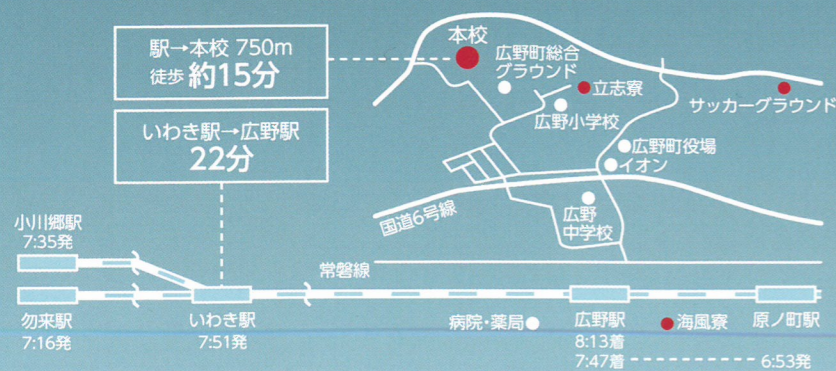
駅→本校 750m
徒歩 約15分

いわき駅→広野駅
22分

本校
広野町総合グラウンド
立志寮
サッカーグラウンド
広野小学校
広野町役場
イオン
国道6号線
広野中学校

小川郷駅
7:35発
常磐線
勿来駅
7:16発
いわき駅
7:51発
病院・薬局
広野駅
8:13着
7:47着
海風寮
原ノ町駅
6:53発